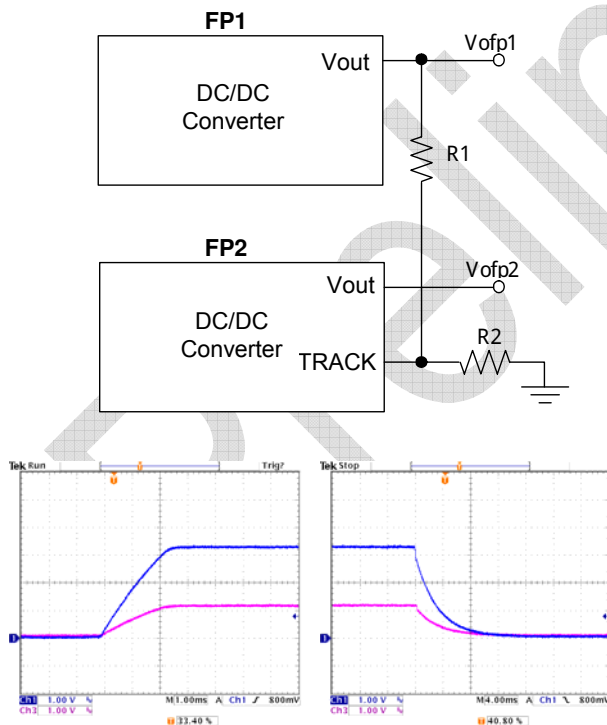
FP1

Vout

Vofp1

DC/DC Converter

R1

FP2

Vout

Vofp2

DC/DC Converter

TRACK

R2

Tek Run

Trig?

Ch1 1.00 V

Ch3 1.00 V

M 1.00ms A Ch1 800mV

33.40 %

Tek Stop

Ch1 1.00 V

Ch3 1.00 V

M 4.00ms A Ch1 800mV

40.80 %